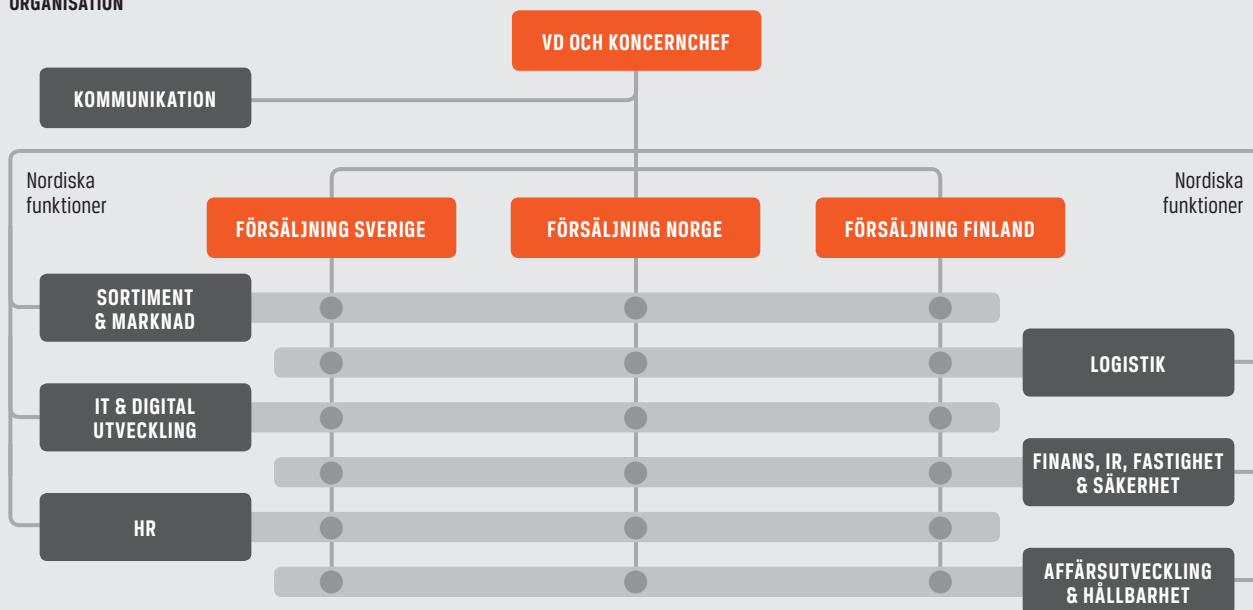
ORGANISATION

VD OCH KONCERNCHEF

KOMMUNIKATION

Nordiska funktioner

Nordiska funktioner

FÖRSÄLJNING SVERIGE

FÖRSÄLJNING NORGE

FÖRSÄLJNING FINLAND

SORTIMENT & MARKNAD

LOGISTIK

IT & DIGITAL UTVECKLING

FINANS, IR, FASTIGHET & SÄKERHET

HR

AFFÄRSUTVECKLING & HÅLLBARHET